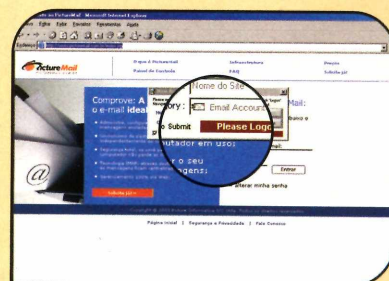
Site do PictureMail - Microsoft Internet Explorer
Arquivo Editar Exibir Favoritos Ferramentas Ajuda
Endereço
PictureMail
Sobre o PictureMail
Painel de Controle
Infraestrutura
FAQ
Preços
Assine já!
Comprove: A
o e-mail ideal
Nome do Site
ory :
Email Account
o Submit
Please Logo
Mail:
utador em uso;
r o seu
agens:
Entrar
Alterar minha senha
Assine já!
Página Inicial | Segurança e Privacidade | Fale Conosco